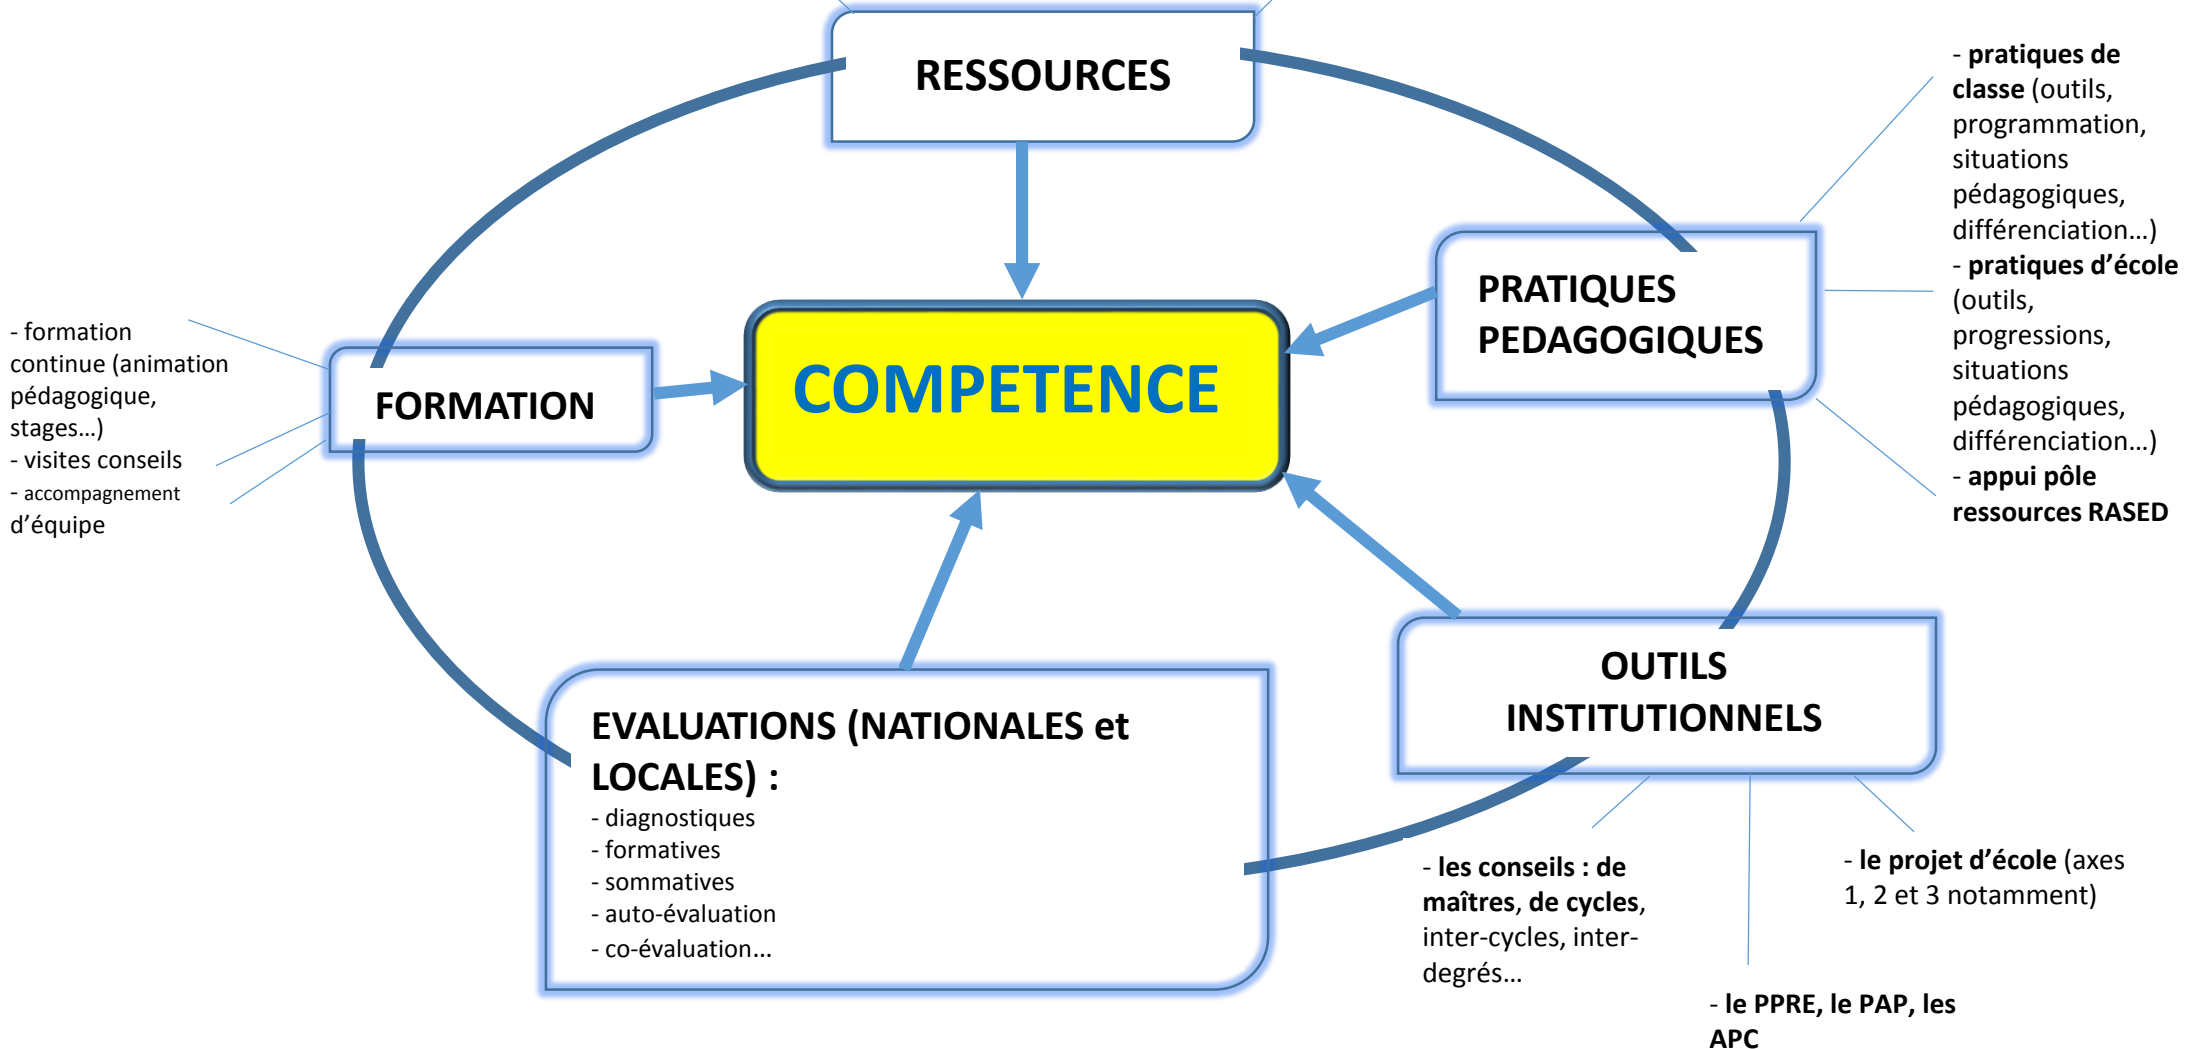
RESSOURCES

- pratiques de classe (outils, programmation, situations pédagogiques, différenciation…)
- pratiques d'école (outils, progressions, situations pédagogiques, différenciation…)
- appui pôle ressources RASED

- formation continue (animation pédagogique, stages…)
- visites conseils
- accompagnement d'équipe

FORMATION

COMPETENCE

PRATIQUES PEDAGOGIQUES

OUTILS INSTITUTIONNELS

EVALUATIONS (NATIONALES et LOCALES) :
- diagnostiques
- formatives
- sommatives
- auto-évaluation
- co-évaluation…

- les conseils : de maîtres, de cycles, inter-cycles, inter-degrés…

- le projet d'école (axes 1, 2 et 3 notamment)

- le PPRE, le PAP, les APC